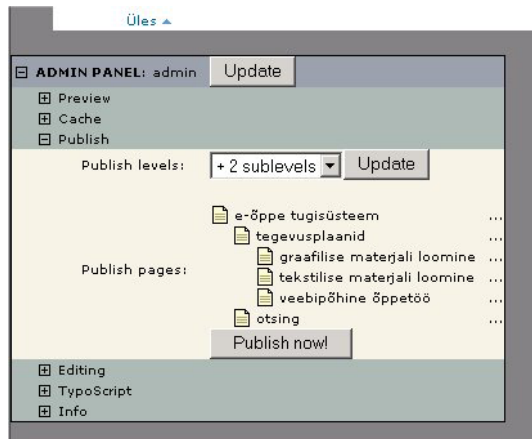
Üles ▲

⊟ ADMIN PANEL: admin Update

⊞ Preview
⊞ Cache
⊟ Publish

Publish levels: + 2 sublevels Update

Publish pages:
e-õppe tugisüsteem ...
tegevusplaanid ...
graafilise materjali loomine ...
tekstilise materjali loomine ...
veebipõhine õppetöö ...
otsing ...
Publish now!

⊞ Editing
⊞ TypoScript
⊞ Info